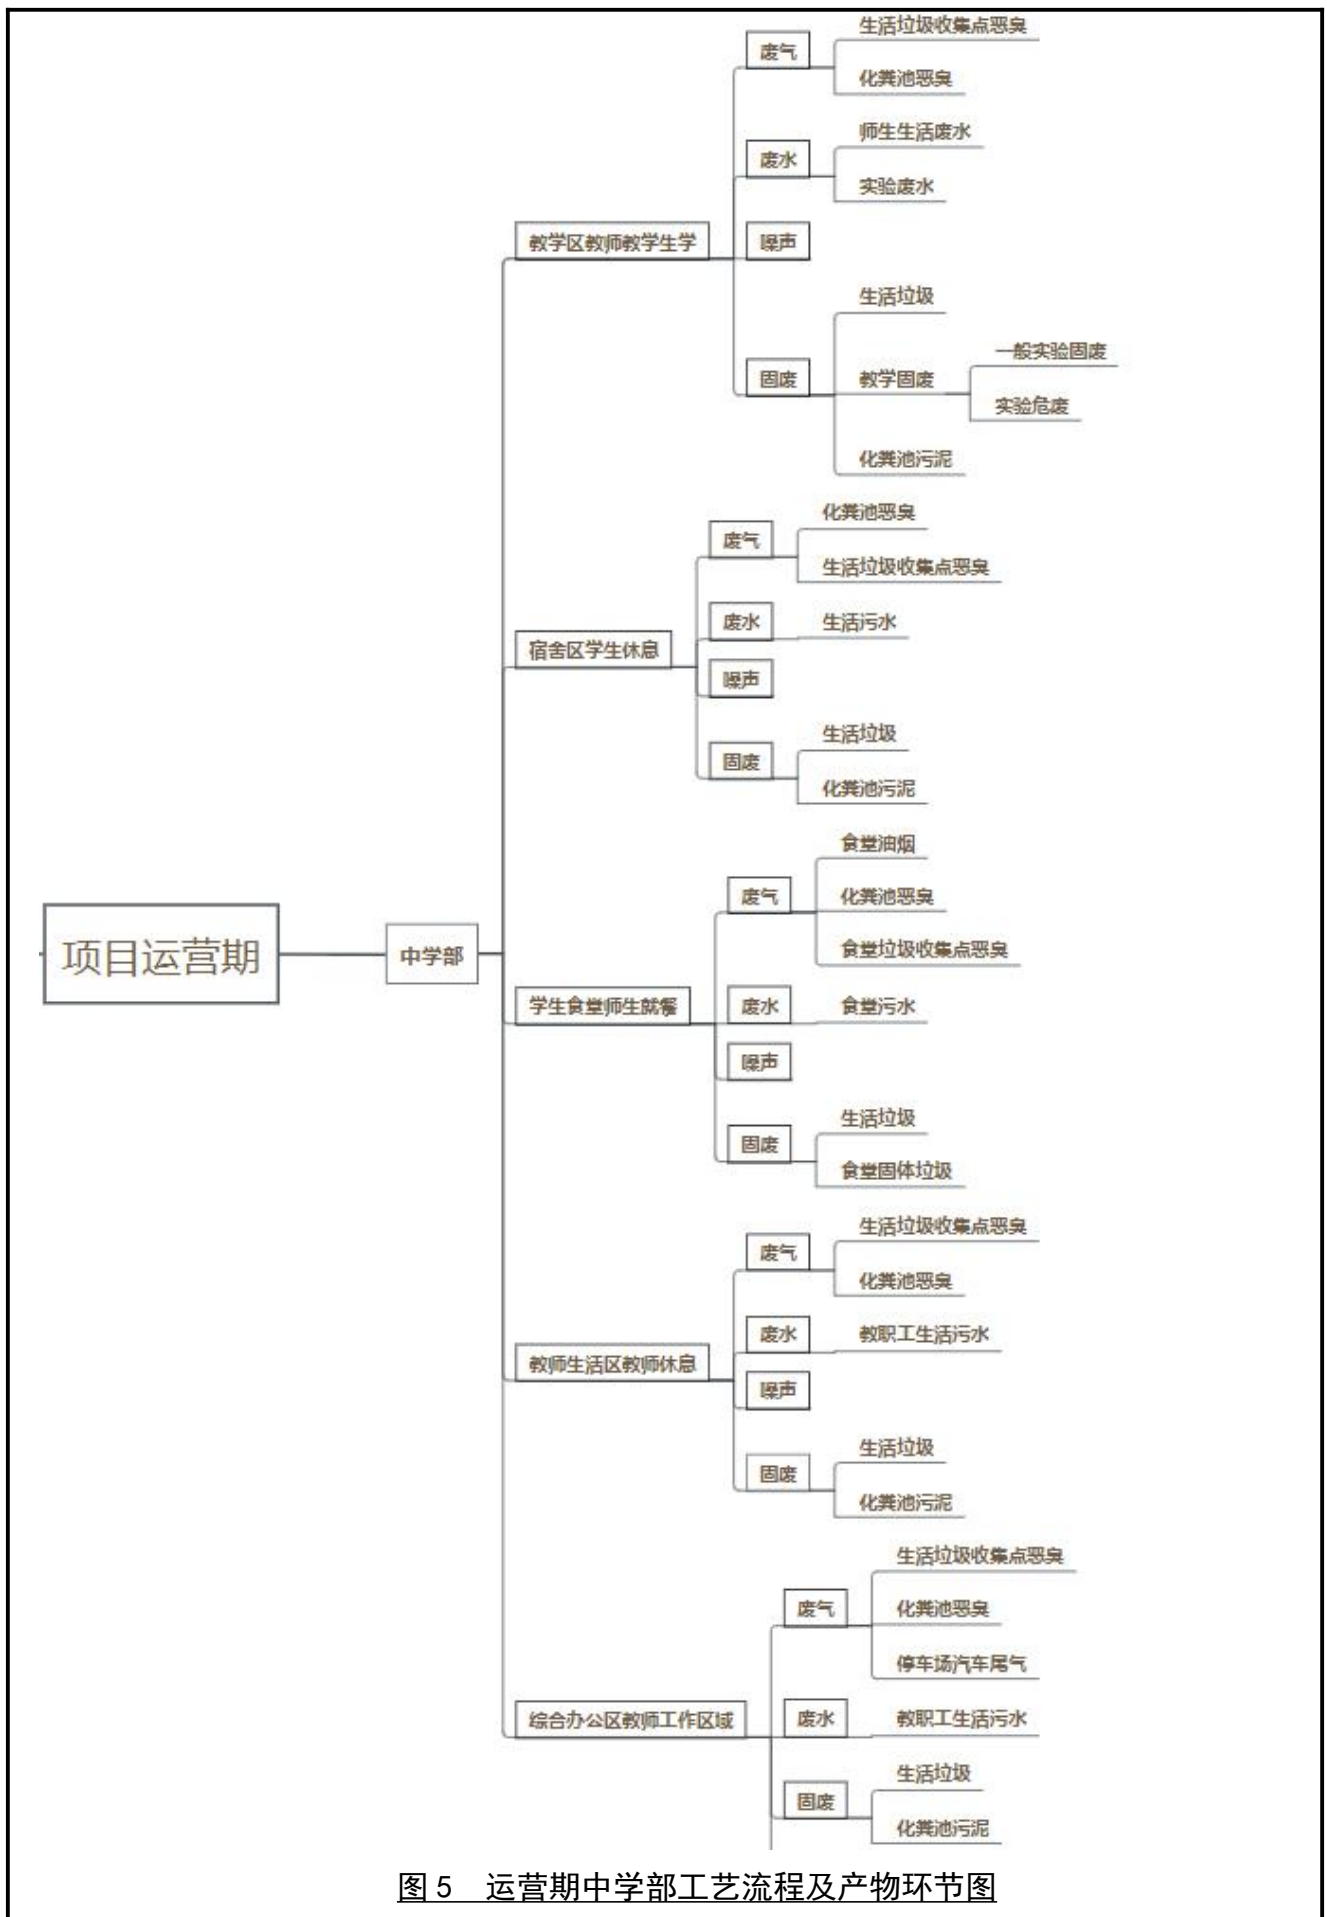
项目运营期

中学部

教学区教师教学生学
废气
生活垃圾收集点恶臭
化粪池恶臭
废水
师生生活废水
实验废水
噪声
固废
生活垃圾
教学固废
一般实验固废
实验危废
化粪池污泥

宿舍区学生休息
废气
化粪池恶臭
生活垃圾收集点恶臭
废水
生活污水
噪声
固废
生活垃圾
化粪池污泥

学生食堂师生就餐
废气
食堂油烟
化粪池恶臭
食堂垃圾收集点恶臭
废水
食堂污水
噪声
固废
生活垃圾
食堂固体垃圾

教师生活区教师休息
废气
生活垃圾收集点恶臭
化粪池恶臭
废水
教职工生活污水
噪声
固废
生活垃圾
化粪池污泥

综合办公区教师工作区域
废气
生活垃圾收集点恶臭
化粪池恶臭
停车场汽车尾气
废水
教职工生活污水
固废
生活垃圾
化粪池污泥

图 5 运营期中学部工艺流程及产物环节图